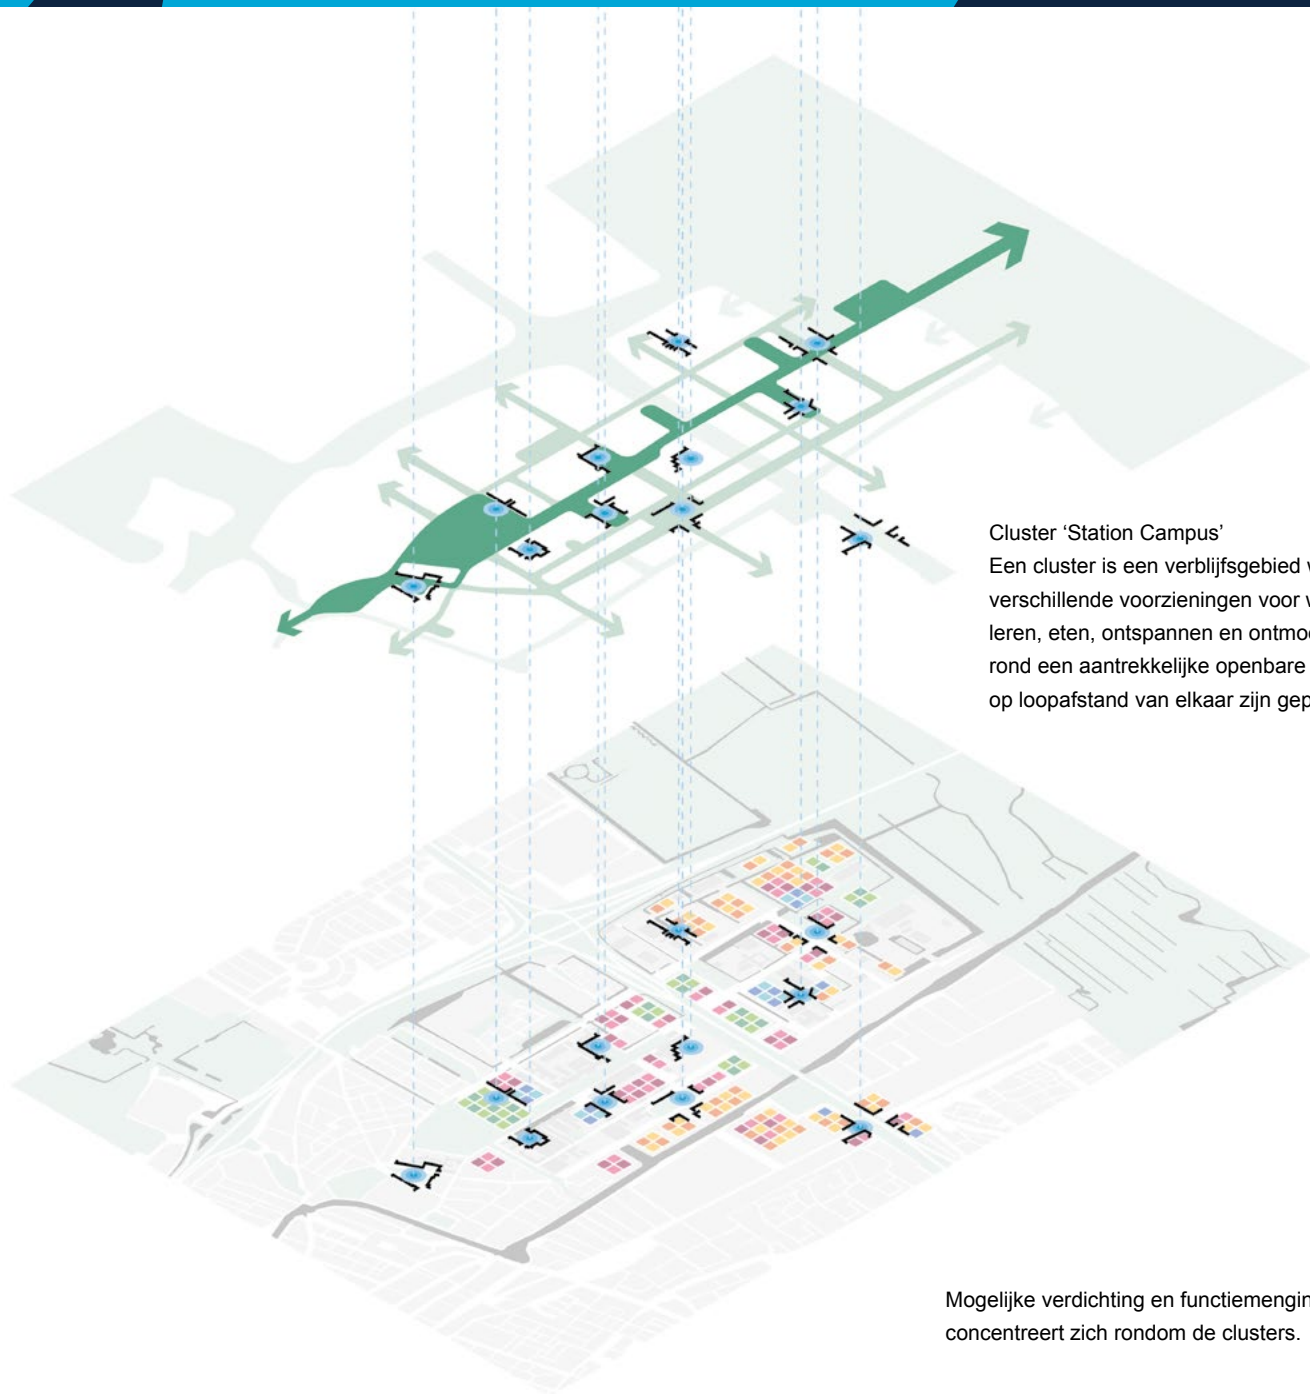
Cluster 'Station Campus'
Een cluster is een verblijfsgebied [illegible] verschillende voorzieningen voor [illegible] leren, eten, ontspannen en ontmo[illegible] rond een aantrekkelijke openbare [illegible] op loopafstand van elkaar zijn gep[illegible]

Mogelijke verdichting en functiemengin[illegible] concentreert zich rondom de clusters.